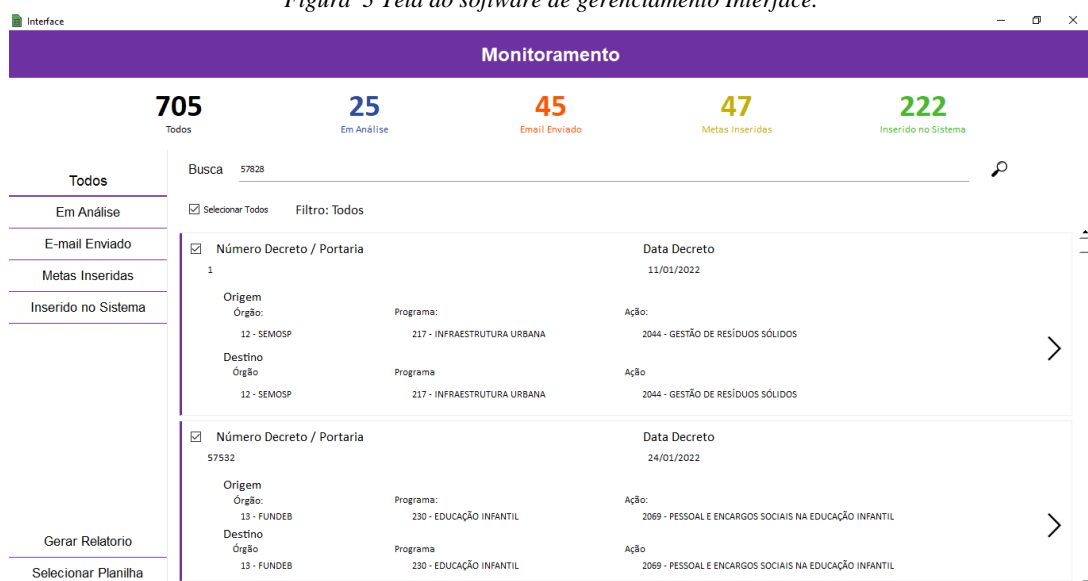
Figura 5 Tela do software de gerenciamento Interface.

Interface

Monitoramento

705
Todos

25
Em Análise

45
Email Enviado

47
Metas Inseridas

222
Inserido no Sistema

Todos
Em Análise
E-mail Enviado
Metas Inseridas
Inserido no Sistema

Busca 57828

Selecionar Todos Filtro: Todos

Número Decreto / Portaria
1

Data Decreto
11/01/2022

Origem
Órgão: 12 - SEMOSP
Programa: 217 - INFRAESTRUTURA URBANA
Ação: 2044 - GESTÃO DE RESÍDUOS SÓLIDOS

Destino
Órgão 12 - SEMOSP
Programa 217 - INFRAESTRUTURA URBANA
Ação 2044 - GESTÃO DE RESÍDUOS SÓLIDOS

Número Decreto / Portaria
57532

Data Decreto
24/01/2022

Origem
Órgão: 13 - FUNDEB
Programa: 230 - EDUCAÇÃO INFANTIL
Ação: 2069 - PESSOAL E ENCARGOS SOCIAIS NA EDUCAÇÃO INFANTIL

Destino
Órgão 13 - FUNDEB
Programa 230 - EDUCAÇÃO INFANTIL
Ação 2069 - PESSOAL E ENCARGOS SOCIAIS NA EDUCAÇÃO INFANTIL

Gerar Relatorio
Selecionar Planilha